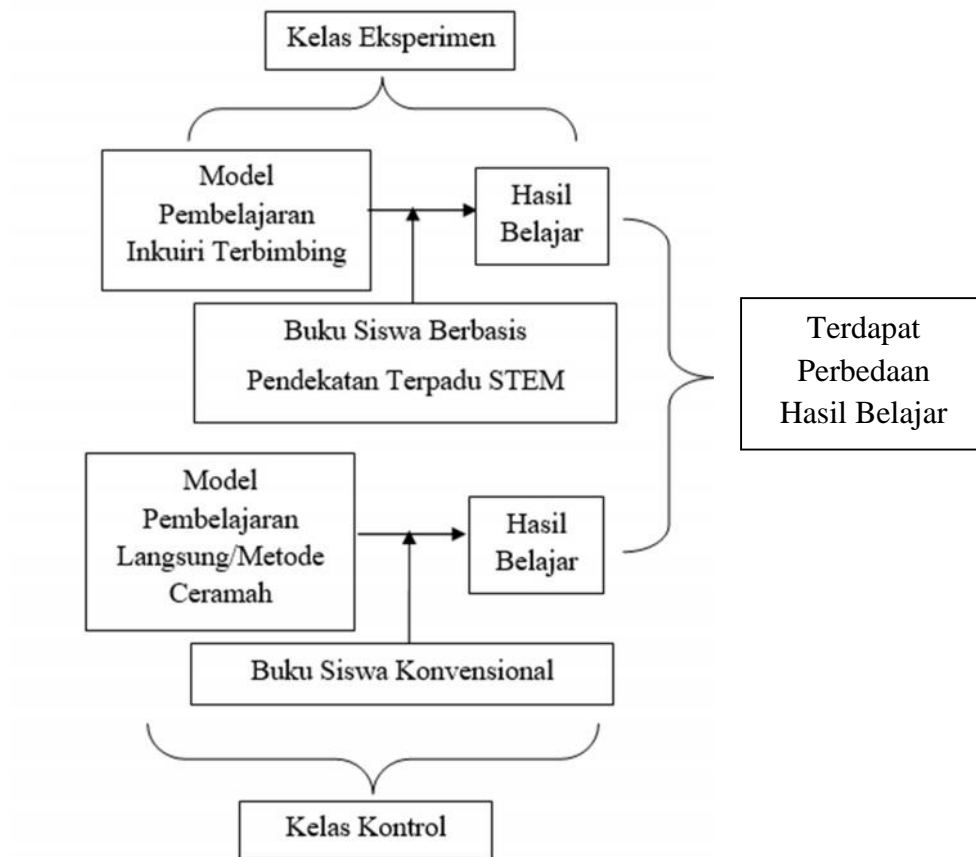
Kelas Eksperimen

Model Pembelajaran Inkuiri Terbimbing

Hasil Belajar

Buku Siswa Berbasis Pendekatan Terpadu STEM

Terdapat Perbedaan Hasil Belajar

Model Pembelajaran Langsung/Metode Ceramah

Hasil Belajar

Buku Siswa Konvensional

Kelas Kontrol